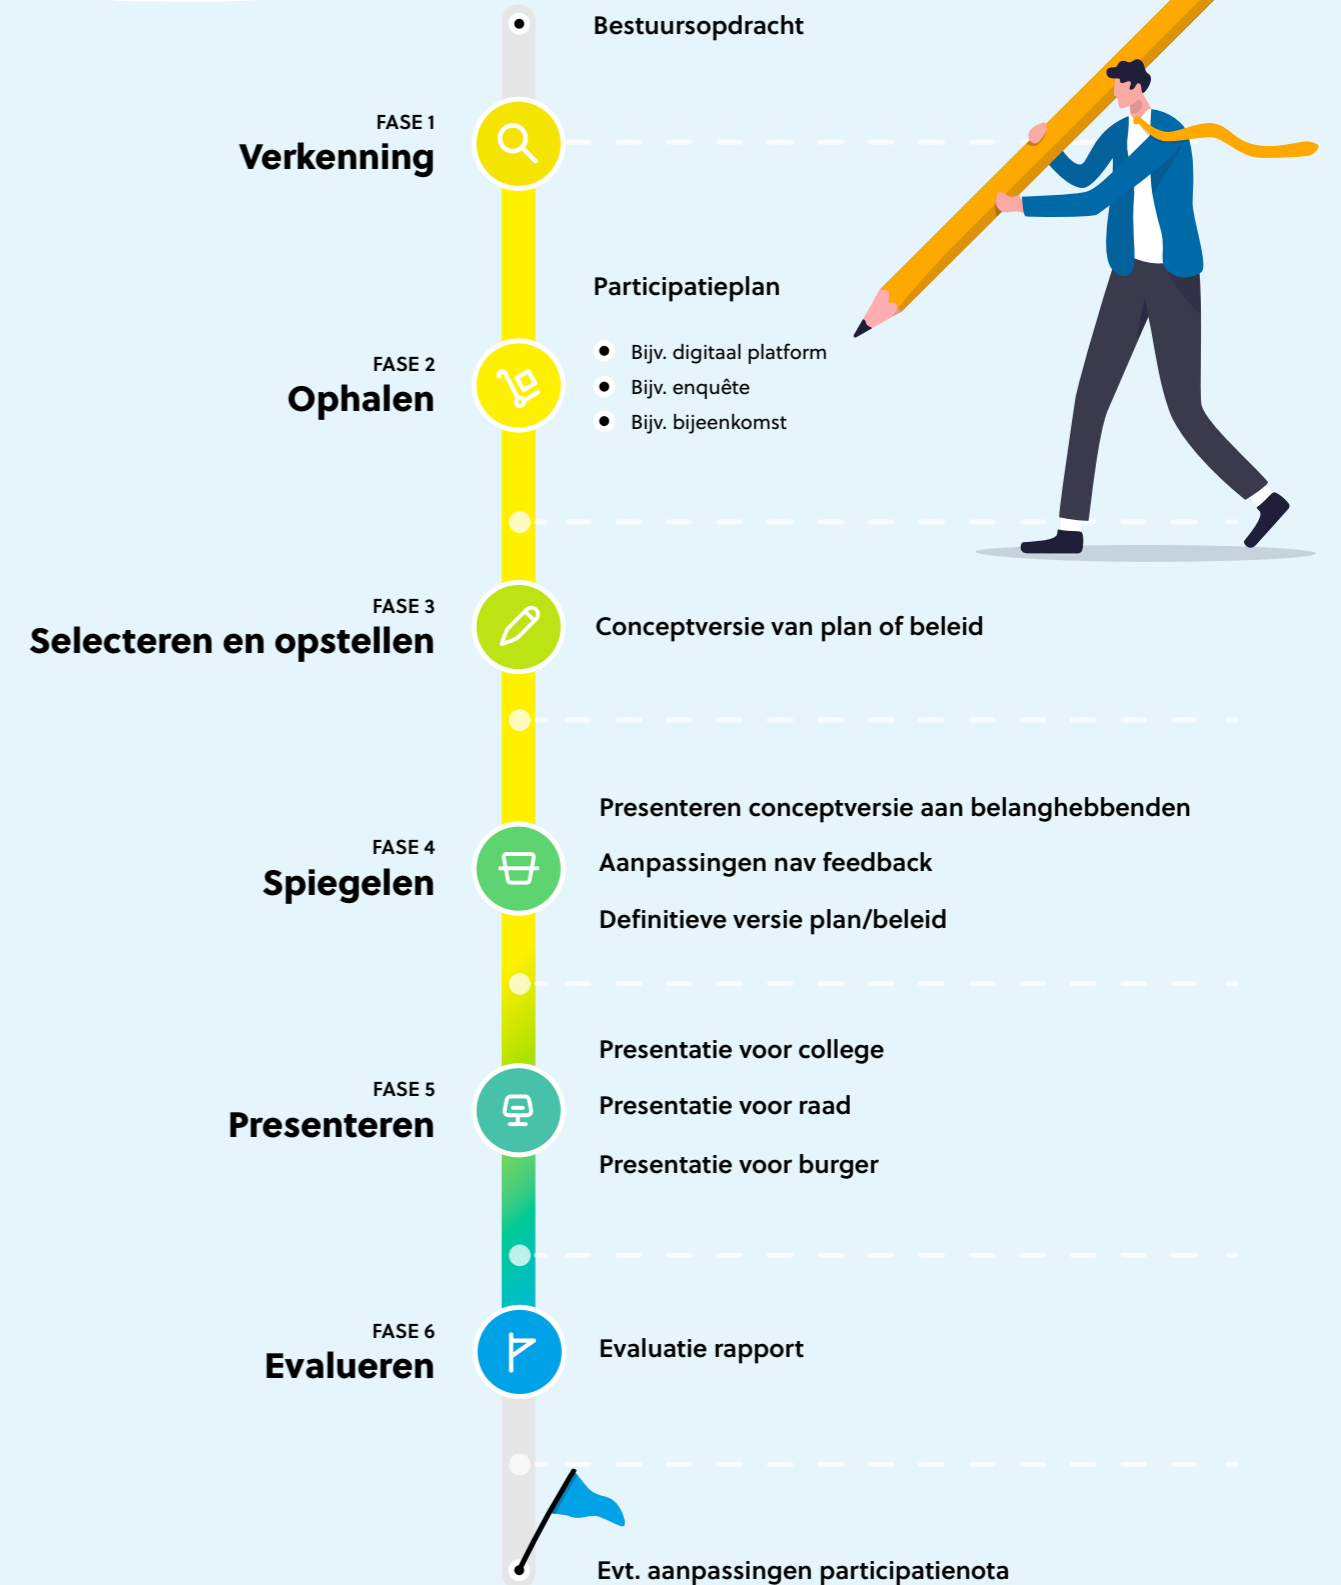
Bestuursopdracht

FASE 1
Verkenning

Participatieplan

FASE 2
Ophalen

- Bijv. digitaal platform
- Bijv. enquête
- Bijv. bijeenkomst

FASE 3
Selecteren en opstellen

Conceptversie van plan of beleid

FASE 4
Spiegelen

Presenteren conceptversie aan belanghebbenden

Aanpassingen nav feedback

Definitieve versie plan/beleid

FASE 5
Presenteren

Presentatie voor college

Presentatie voor raad

Presentatie voor burger

FASE 6
Evalueren

Evaluatie rapport

Evt. aanpassingen participatienota